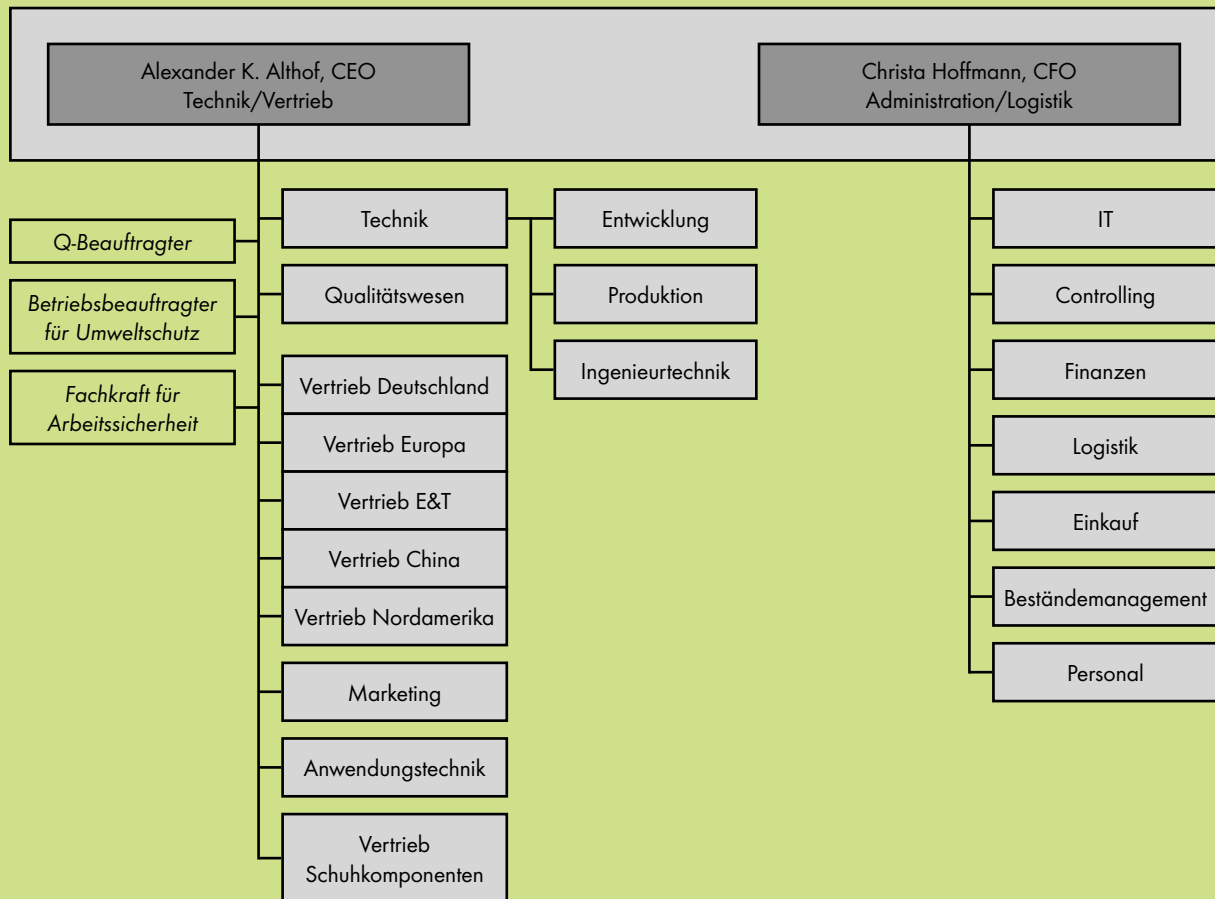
Alexander K. Althof, CEO
Technik/Vertrieb

Christa Hoffmann, CFO
Administration/Logistik

Q-Beauftragter

Betriebsbeauftragter für Umweltschutz

Fachkraft für Arbeitssicherheit

Technik

Qualitätswesen

Vertrieb Deutschland

Vertrieb Europa

Vertrieb E&T

Vertrieb China

Vertrieb Nordamerika

Marketing

Anwendungstechnik

Vertrieb Schuhkomponenten

Entwicklung

Produktion

Ingenieurtechnik

IT

Controlling

Finanzen

Logistik

Einkauf

Beständemanagement

Personal